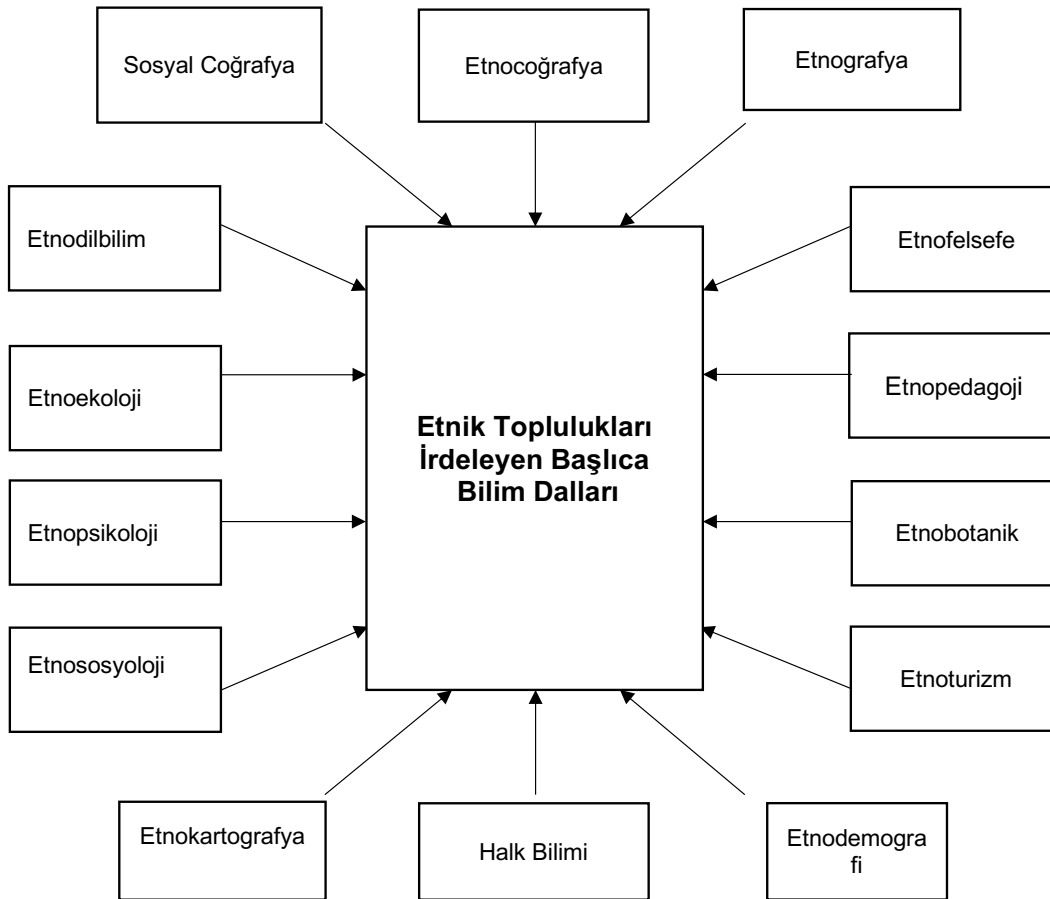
Sosyal Coğrafya

Etnocoğrafya

Etnografya

Etnodilbilim

Etnofelsefe

Etnoekoloji

Etnopedagoji

Etnik Toplulukları İrdeleyen Başlıca Bilim Dalları

Etnopsikoloji

Etnobotanik

Etnososyoloji

Etnoturizm

Etnokartografya

Halk Bilimi

Etnodemografi